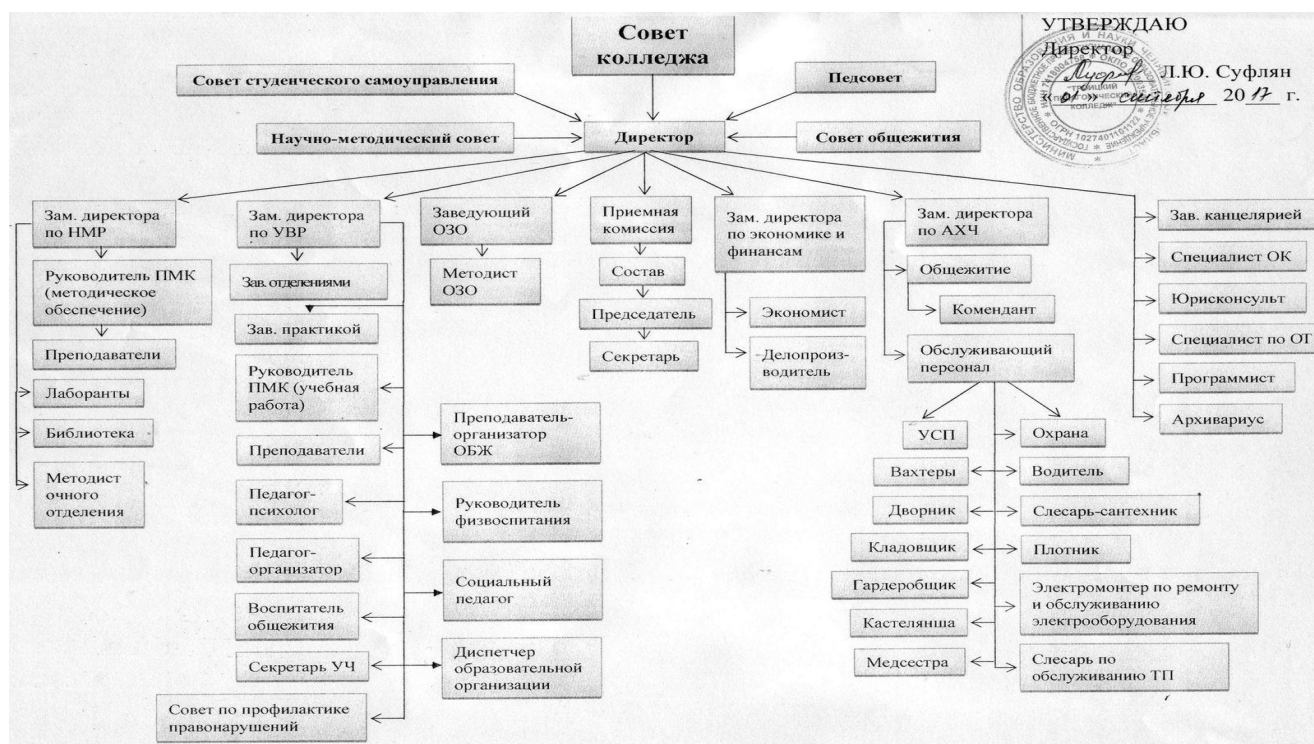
УТВЕРЖДАЮ
Директор
Л.Ю. Суфлян
« 01 » сентября 2017 г.

Совет колледжа

Совет студенческого самоуправления

Педсовет

Научно-методический совет

Директор

Совет общежития

Зам. директора по НМР

Руководитель ПМК (методическое обеспечение)

Преподаватели

Лаборанты

Библиотека

Методист очного отделения

Зам. директора по УВР

Зав. отделениями

Зав. практикой

Руководитель ПМК (учебная работа)

Преподаватели

Педагог-психолог

Педагог-организатор

Воспитатель общежития

Секретарь УЧ

Совет по профилактике правонарушений

Преподаватель-организатор ОБЖ

Руководитель физвоспитания

Социальный педагог

Диспетчер образовательной организации

Заведующий ОЗО

Методист ОЗО

Приемная комиссия

Состав

Председатель

Секретарь

Зам. директора по экономике и финансам

Экономист

Делопроизводитель

Зам. директора по АХЧ

Общежитие

Комендант

Обслуживающий персонал

УСП

Охрана

Вахтеры

Водитель

Дворник

Слесарь-сантехник

Кладовщик

Плотник

Гардеробщик

Электромонтер по ремонту и обслуживанию электрооборудования

Кастелянша

Медсестра

Слесарь по обслуживанию ТП

Зав. канцелярией

Специалист ОК

Юрисконсульт

Специалист по ОТ

Программист

Архивариус